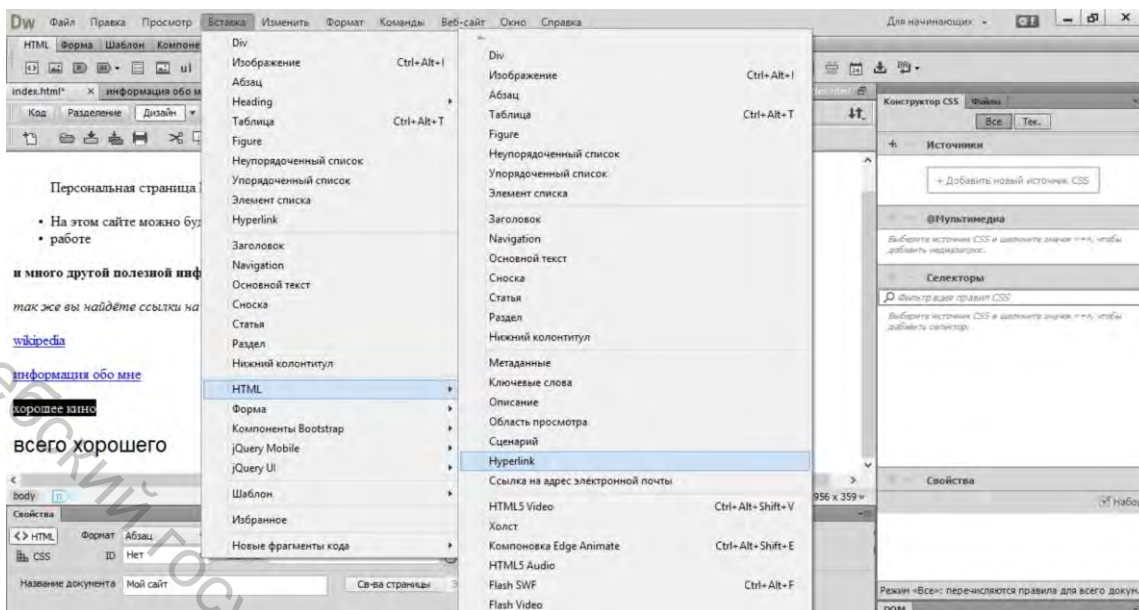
Dw Файл Правка Просмотр Вставка Изменить Формат Команды Веб-сайт Окно Справка

Для начинающих

HTML Форма Шаблон Компоне

index.html* × информация обо м

Код Разделение Дизайн

Персональная страница

• На этом сайте можно бу
• работе

и много другой полезной инф

так же вы найдёте ссылки на

wikipedia

информация обо мне

хорошее кино

всего хорошего

body

Свойства

<> HTML Формат Абзац

CSS ID Нет

Название документа Мой сайт Св-ва страницы

Div
Изображение Ctrl+Alt+I
Абзац
Heading
Таблица Ctrl+Alt+T
Figure
Неупорядоченный список
Упорядоченный список
Элемент списка
Hyperlink
Заголовок
Navigation
Основной текст
Сноска
Статья
Раздел
Нижний колонтитул
HTML
Форма
Компоненты Bootstrap
jQuery Mobile
jQuery UI
Шаблон
Избранное
Новые фрагменты кода

Div
Изображение Ctrl+Alt+I
Абзац
Таблица Ctrl+Alt+T
Figure
Неупорядоченный список
Упорядоченный список
Элемент списка
Заголовок
Navigation
Основной текст
Сноска
Статья
Раздел
Нижний колонтитул
Метаданные
Ключевые слова
Описание
Область просмотра
Сценарий
Hyperlink
Ссылка на адрес электронной почты
HTML5 Video Ctrl+Alt+Shift+V
Холст
Компоновка Edge Animate Ctrl+Alt+Shift+E
HTML5 Audio
Flash SWF Ctrl+Alt+F
Flash Video

956 x 359

Конструктор CSS Файлы

Все Тек.

Источники

+ Добавить новый источник CSS

@Мультимедиа

Выберите источник CSS и щелкните значок +, чтобы добавить медиазапрос.

Селекторы

Фильтрация правил CSS

Выберите источник CSS и щелкните значок +, чтобы добавить селектор.

Свойства

Набор

Режим «Все»: перечисляются правила для всего докум

DOM